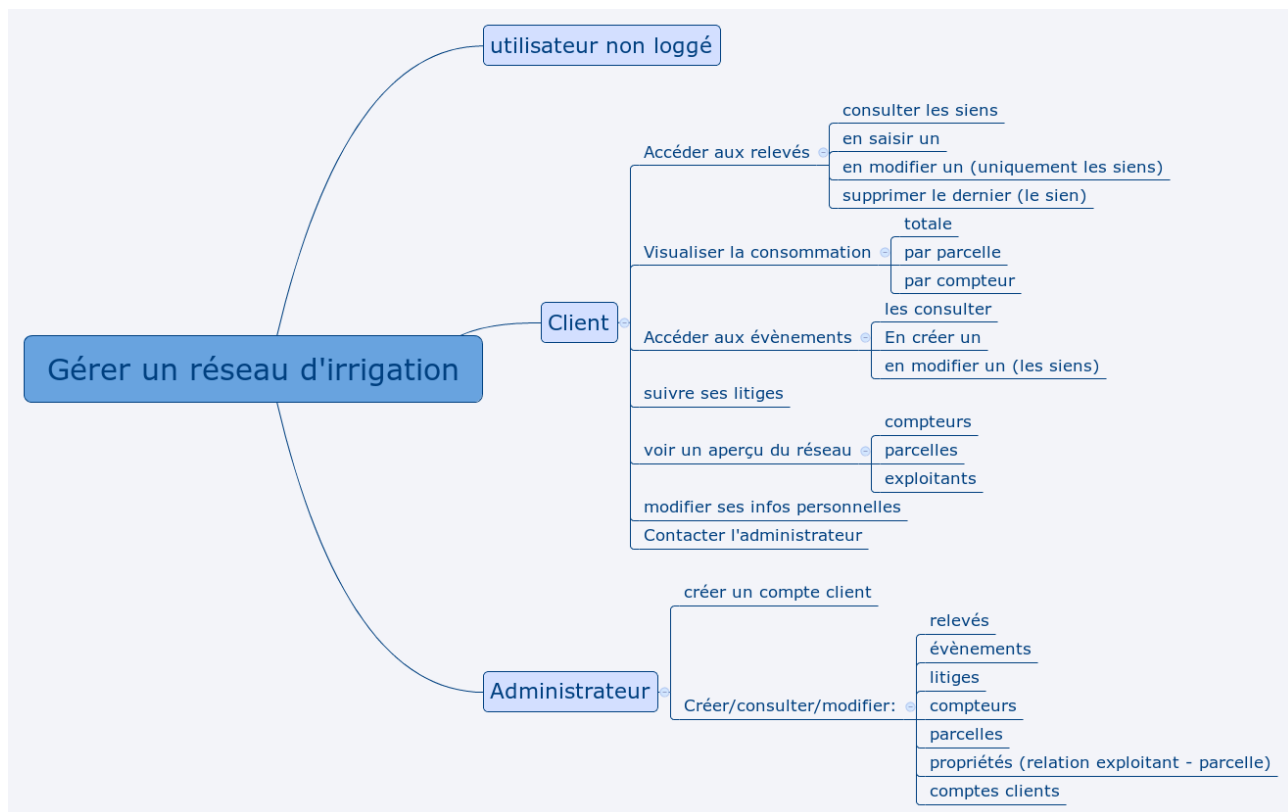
Gérer un réseau d'irrigation

utilisateur non loggé

Client

Accéder aux relevés
consulter les siens
en saisir un
en modifier un (uniquement les siens)
supprimer le dernier (le sien)

Visualiser la consommation
totale
par parcelle
par compteur

Accéder aux évènements
les consulter
En créer un
en modifier un (les siens)

suivre ses litiges

voir un aperçu du réseau
compteurs
parcelles
exploitants

modifier ses infos personnelles

Contacter l'administrateur

Administrateur

créer un compte client

Créer/consulter/modifier:
relevés
évènements
litiges
compteurs
parcelles
propriétés (relation exploitant - parcelle)
comptes clients